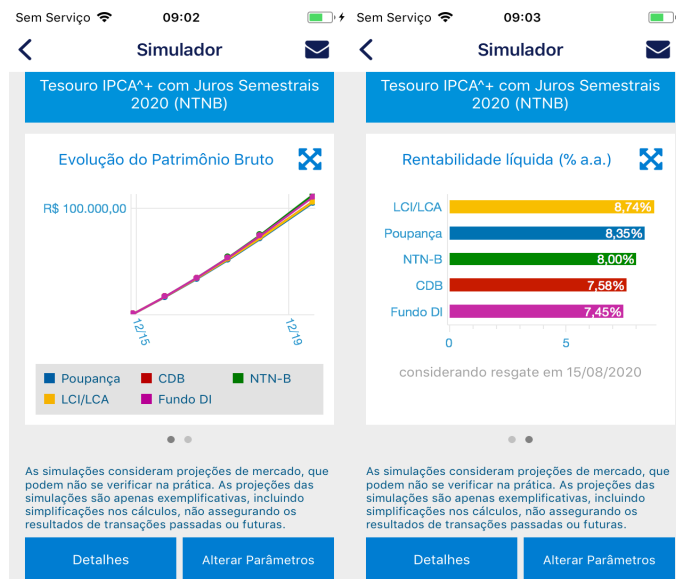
Sem Serviço 09:02

Simulador

Tesouro IPCA^+ com Juros Semestrais 2020 (NTNB)

Evolução do Patrimônio Bruto

R$ 100.000,00

12/15

12/19

Poupança CDB NTN-B
LCI/LCA Fundo DI

As simulações consideram projeções de mercado, que podem não se verificar na prática. As projeções das simulações são apenas exemplificativas, incluindo simplificações nos cálculos, não assegurando os resultados de transações passadas ou futuras.

Detalhes

Alterar Parâmetros

Sem Serviço 09:03

Simulador

Tesouro IPCA^+ com Juros Semestrais 2020 (NTNB)

Rentabilidade líquida (% a.a.)

LCI/LCA 8,74%
Poupança 8,35%
NTN-B 8,00%
CDB 7,58%
Fundo DI 7,45%

0 5

considerando resgate em 15/08/2020

As simulações consideram projeções de mercado, que podem não se verificar na prática. As projeções das simulações são apenas exemplificativas, incluindo simplificações nos cálculos, não assegurando os resultados de transações passadas ou futuras.

Detalhes

Alterar Parâmetros